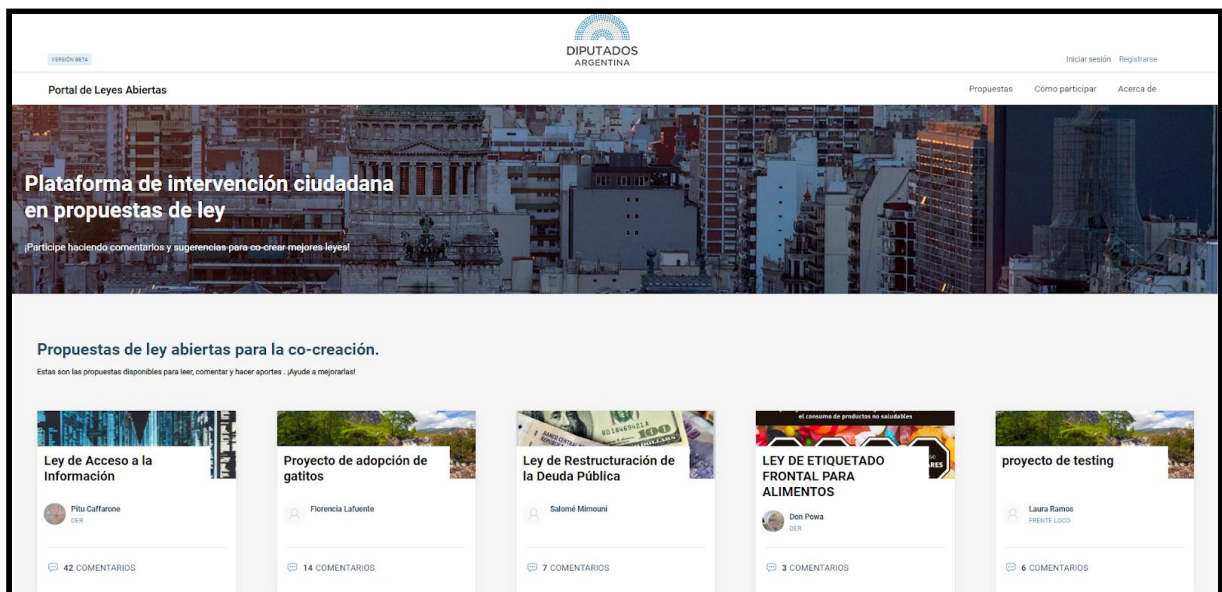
VERSIÓN BETA

DIPUTADOS
ARGENTINA

Iniciar sesión Registrarse

Portal de Leyes Abiertas

Propuestas Cómo participar Acerca de

Plataforma de intervención ciudadana en propuestas de ley

¡Participe haciendo comentarios y sugerencias para co-crear mejores leyes!

Propuestas de ley abiertas para la co-creación.

Estas son las propuestas disponibles para leer, comentar y hacer aportes . ¡Ayude a mejorarlas!

Ley de Acceso a la Información

Pitu Caffarone
DER

42 COMENTARIOS

Proyecto de adopción de gatitos

Florencia Lafuente

14 COMENTARIOS

Ley de Restructuración de la Deuda Pública

Salomé Mimouni

7 COMENTARIOS

el consumo de productos no saludables

LEY DE ETIQUETADO FRONTAL PARA ALIMENTOS

Don Powa
DER

3 COMENTARIOS

proyecto de testing

Laura Ramos
FRENTE LOCO

6 COMENTARIOS